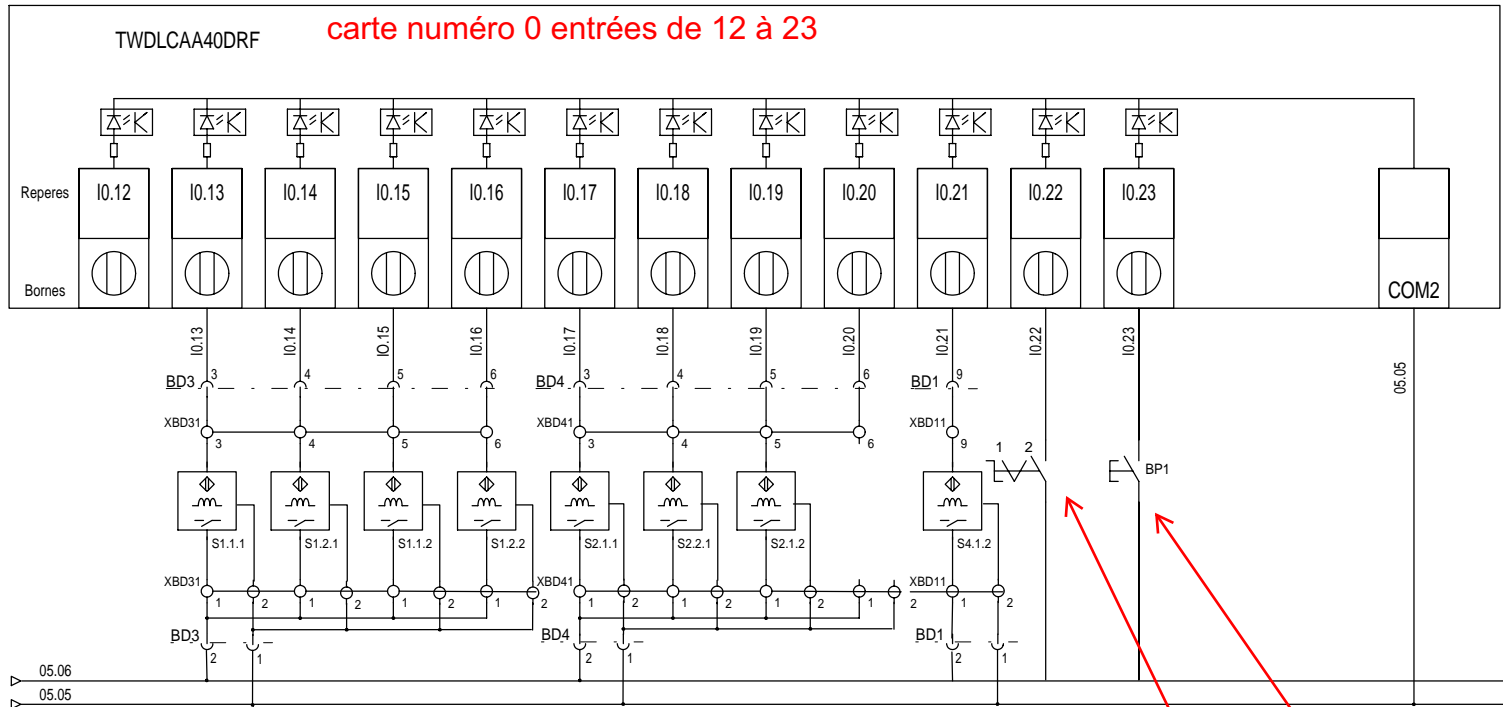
TWDLCAA40DRF

carte numéro 0 entrées de 12 à 23

Reperes

Bornes

I0.12 I0.13 I0.14 I0.15 I0.16 I0.17 I0.18 I0.19 I0.20 I0.21 I0.22 I0.23 COM2

I0.13 I0.14 I0.15 I0.16 I0.17 I0.18 I0.19 I0.20 I0.21 I0.22 I0.23

05.05

BD3 3 4 5 6
BD4 3 4 5 6
BD1 9

XBD31 3 4 5 6
XBD41 3 4 5 6
XBD11 9

1 2

BP1

S1.1.1 S1.2.1 S1.1.2 S1.2.2 S2.1.1 S2.2.1 S2.1.2 S4.1.2

XBD31 1 2 1 2 1 2 1 2
XBD41 1 2 1 2 1 2 1 2
XBD11 1 2

BD3 2 1
BD4 2 1
BD1 2 1

05.06
05.05